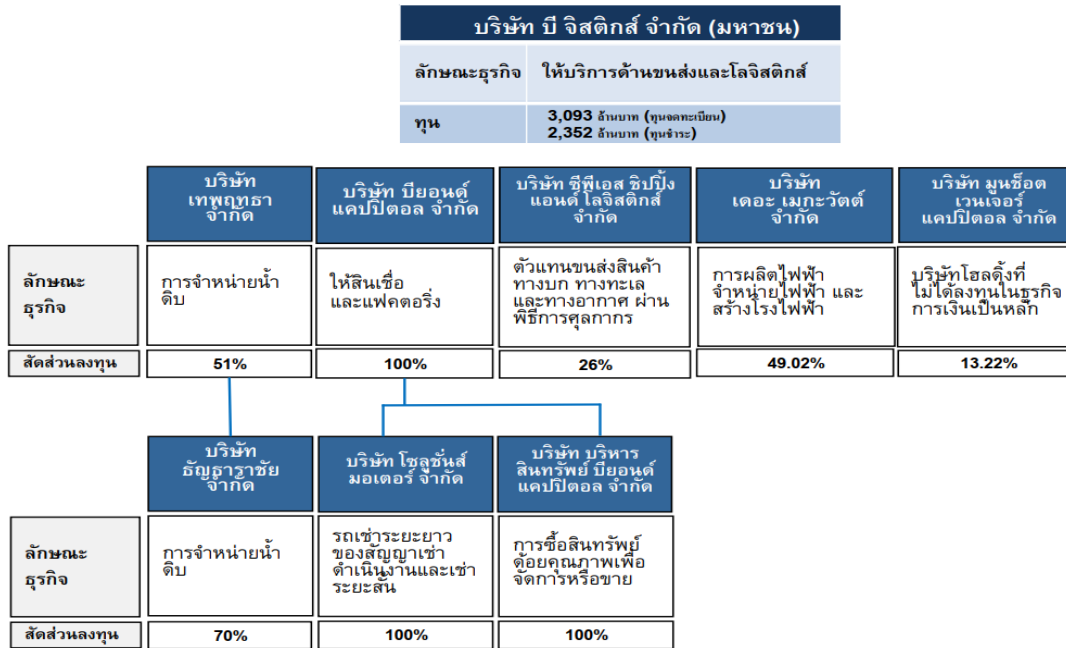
บริษัท บี จิสติกส์ จำกัด (มหาชน)

| ลักษณะธุรกิจ | ให้บริการด้านขนส่งและโลจิสติกส์ |
|---|---|
| ทุน | 3,093 ล้านบาท (ทุนจดทะเบียน) 2,352 ล้านบาท (ทุนชำระ) |

| | บริษัท เทพฤทธา จำกัด | บริษัท บียอนด์ แคปปิตอล จำกัด | บริษัท ซีพีเอส ชิปปิ้ง แอนด์ โลจิสติกส์ จำกัด | บริษัท เดอะ เมกะวัตต์ จำกัด | บริษัท มูนช็อต เวนเจอร์ แคปปิตอล จำกัด |
|---|---|---|---|---|---|
| ลักษณะธุรกิจ | การจำหน่ายน้ำดิบ | ให้สินเชื่อและแฟคตอริ่ง | ตัวแทนขนส่งสินค้าทางบก ทางทะเล และทางอากาศ ผ่านพิธีการศุลกากร | การผลิตไฟฟ้า จำหน่ายไฟฟ้า และสร้างโรงไฟฟ้า | บริษัทโฮลดิ้งที่ไม่ได้ลงทุนในธุรกิจการเงินเป็นหลัก |
| สัดส่วนลงทุน | 51% | 100% | 26% | 49.02% | 13.22% |

| | บริษัท ธัญธาราชัย จำกัด | บริษัท โซลูชั่นส์ มอเตอร์ จำกัด | บริษัท บริหารสินทรัพย์ บียอนด์ แคปปิตอล จำกัด |
|---|---|---|---|
| ลักษณะธุรกิจ | การจำหน่ายน้ำดิบ | รถเช่าระยะยาวของสัญญาเช่าดำเนินงานและเช่าระยะสั้น | การซื้อสินทรัพย์ด้อยคุณภาพเพื่อจัดการหรือขาย |
| สัดส่วนลงทุน | 70% | 100% | 100% |